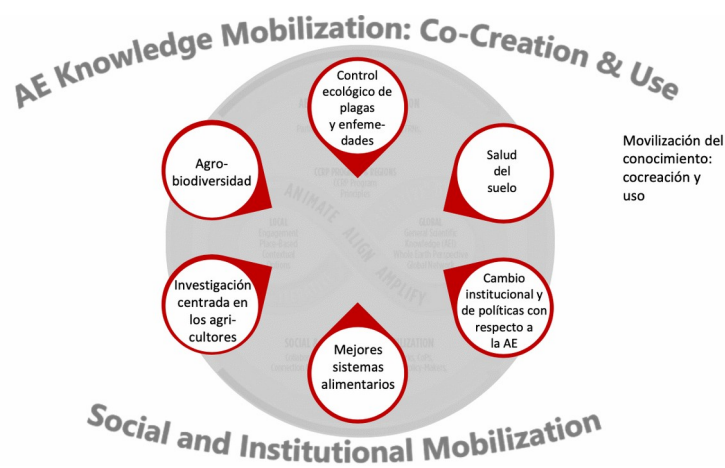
AE Knowledge Mobilization: Co-Creation & Use

Control ecológico de plagas y enfemedades

Agrobiodiversidad

Salud del suelo

Movilización del conocimiento: cocreación y uso

ANIMATE

ALIGN

AMPLIFY

Investigación centrada en los agricultores

Cambio institucional y de políticas con respecto a la AE

Mejores sistemas alimentarios

Social and Institutional Mobilization